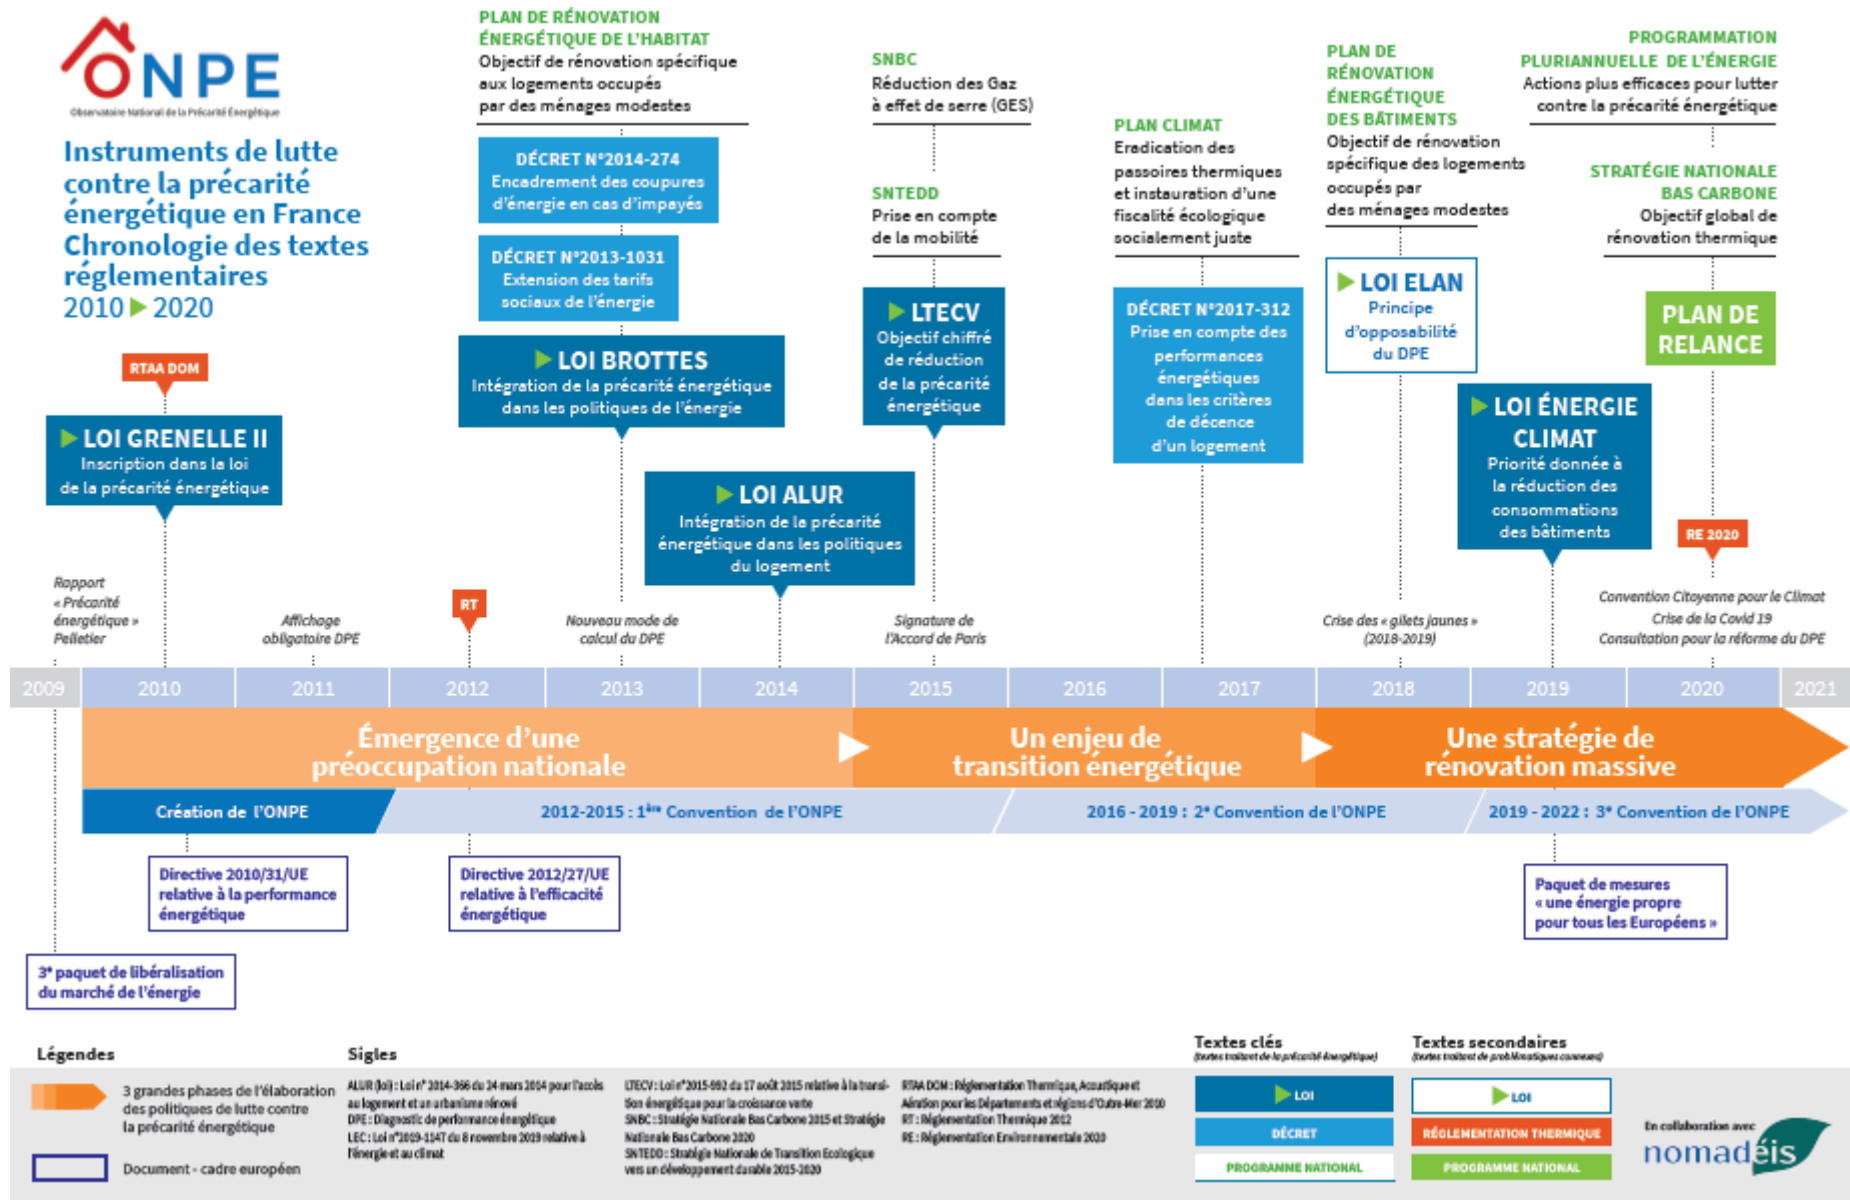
ONPE
Observatoire National de la Précarité Énergétique

Instruments de lutte contre la précarité énergétique en France
Chronologie des textes réglementaires
2010 ▶ 2020

PLAN DE RÉNOVATION ÉNERGÉTIQUE DE L'HABITAT
Objectif de rénovation spécifique aux logements occupés par des ménages modestes

DÉCRET N°2014-274
Encadrement des coupures d'énergie en cas d'impayés

DÉCRET N°2013-1031
Extension des tarifs sociaux de l'énergie

LOI BROTTES
Intégration de la précarité énergétique dans les politiques de l'énergie

SNBC
Réduction des Gaz à effet de serre (GES)

SNTEDD
Prise en compte de la mobilité

LTECV
Objectif chiffré de réduction de la précarité énergétique

LOI ALUR
Intégration de la précarité énergétique dans les politiques du logement

PLAN CLIMAT
Eradication des passoires thermiques et instauration d'une fiscalité écologique socialement juste

DÉCRET N°2017-312
Prise en compte des performances énergétiques dans les critères de décence d'un logement

PLAN DE RÉNOVATION ÉNERGÉTIQUE DES BÂTIMENTS
Objectif de rénovation spécifique des logements occupés par des ménages modestes

LOI ELAN
Principe d'opposabilité du DPE

PROGRAMMATION PLURIANNUELLE DE L'ÉNERGIE
Actions plus efficaces pour lutter contre la précarité énergétique

STRATÉGIE NATIONALE BAS CARBONE
Objectif global de rénovation thermique

PLAN DE RELANCE

LOI ÉNERGIE CLIMAT
Priorité donnée à la réduction des consommations des bâtiments

RE 2020

RTAA DOM

LOI GRENELLE II
Inscription dans la loi de la précarité énergétique

RT

Rapport « Précarité énergétique » Pelletier
Affichage obligatoire DPE
Nouveau mode de calcul du DPE
Signature de l'Accord de Paris
Crise des « gilets jaunes » (2018-2019)
Convention Citoyenne pour le Climat
Crise de la Covid 19
Consultation pour la réforme du DPE

2009 2010 2011 2012 2013 2014 2015 2016 2017 2018 2019 2020 2021

Émergence d'une préoccupation nationale
Un enjeu de transition énergétique
Une stratégie de rénovation massive

Création de l'ONPE
2012-2015 : 1ère Convention de l'ONPE
2016 - 2019 : 2e Convention de l'ONPE
2019 - 2022 : 3e Convention de l'ONPE

Directive 2010/31/UE relative à la performance énergétique
Directive 2012/27/UE relative à l'efficacité énergétique
Paquet de mesures « une énergie propre pour tous les Européens »
3e paquet de libéralisation du marché de l'énergie

Légendes
3 grandes phases de l'élaboration des politiques de lutte contre la précarité énergétique
Document - cadre européen

Sigles
ALUR (loi) : Loi n° 2014-366 du 24 mars 2014 pour l'accès au logement et un urbanisme rénové
DPE : Diagnostic de performance énergétique
LEC : Loi n°2019-1147 du 8 novembre 2019 relative à l'énergie et au climat
LTECV : Loi n° 2015-992 du 17 août 2015 relative à la transition énergétique pour la croissance verte
SNBC : Stratégie Nationale Bas Carbone 2015 et Stratégie Nationale Bas Carbone 2020
SNTEDD : Stratégie Nationale de Transition Écologique vers un développement durable 2015-2020
RTAA DOM : Réglementation Thermique, Acoustique et Aération pour les Départements et Régions d'Outre-Mer 2010
RT : Réglementation Thermique 2012
RE : Réglementation Environnementale 2020

Textes clés
(textes traitant de la précarité énergétique)
LOI
DÉCRET
PROGRAMME NATIONAL

Textes secondaires
(textes traitant de problématiques connexes)
LOI
RÉGLEMENTATION THERMIQUE
PROGRAMME NATIONAL

En collaboration avec
nomadéis